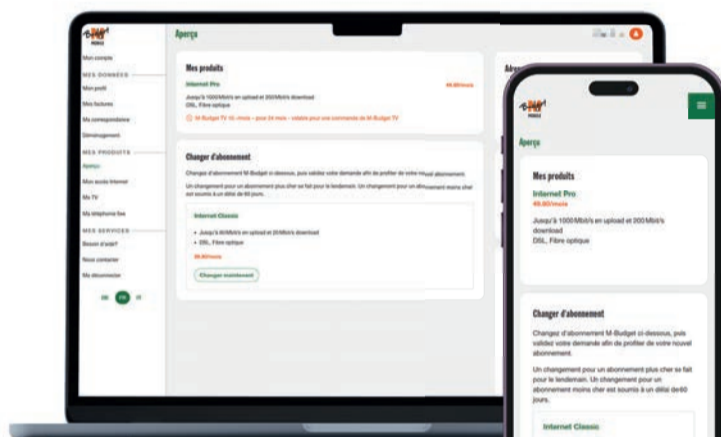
Aperçu

Mon compte
MES DONNÉES
Mon profil
Mes factures
Ma correspondance
Déménagement
MES PRODUITS
Aperçu
Mon accès Internet
Ma TV
Ma téléphonie fixe
MES SERVICES
Besoin d'aide?
Nous contacter
Me déconnecter
DE FR IT

Mes produits
Internet Pro
49.80/mois
Jusqu'à 1000Mbit/s en upload et 200Mbit/s download
DSL, Fibre optique
M-Budget TV 10.- /mois – pour 24 mois – valable pour une commande de M-Budget TV

Changer d'abonnement
Changez d'abonnement M-Budget ci-dessous, puis validez votre demande afin de profiter de votre nouvel abonnement.
Un changement pour un abonnement plus cher se fait pour le lendemain. Un changement pour un abonnement moins cher est soumis à un délai de 60 jours.

Internet Classic
• Jusqu'à 80Mbit/s en upload et 20Mbit/s download
• DSL, Fibre optique
39.80/mois
Changer maintenant

Abo

Aperçu

Mes produits
Internet Pro
49.80/mois
Jusqu'à 1000Mbit/s en upload et 200Mbit/s download
DSL, Fibre optique

Changer d'abonnement
Changez d'abonnement M-Budget ci-dessous, puis validez votre demande afin de profiter de votre nouvel abonnement.
Un changement pour un abonnement plus cher se fait pour le lendemain. Un changement pour un abonnement moins cher est soumis à un délai de60 jours.

Internet Classic